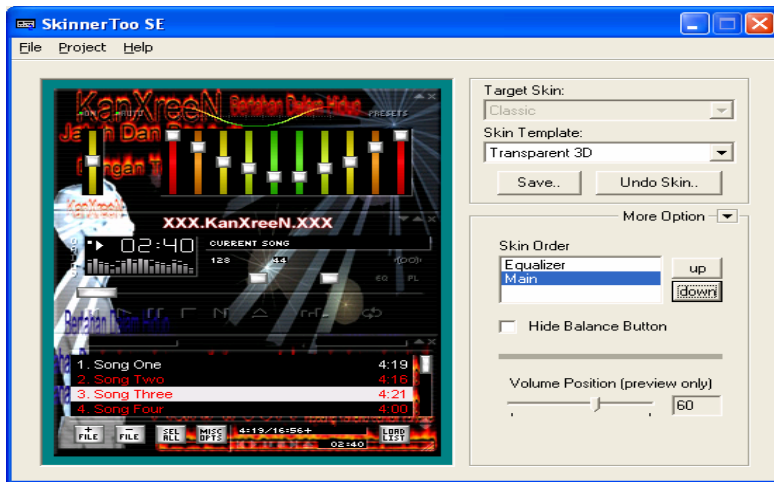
SkinnerToo SE

File Project Help

KanXreeN Bertahan Dalam Hidup

Jalan Dan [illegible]

Dengan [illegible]

PRESETS

XXX.KanXreeN.XXX

02:40

CURRENT SONG

128 44

EQ PL

Bertahan Dalam Hidup

1. Song One 4:19
2. Song Two 4:16
3. Song Three 4:21
4. Song Four 4:00

+ FILE
- FILE
SEL ALL
MISC OPTS
4:19/16:56+
02:40
LOAD LIST

Target Skin:
Classic
Skin Template:
Transparent 3D
Save..
Undo Skin..

More Option

Skin Order
Equalizer
Main
up
down

Hide Balance Button

Volume Position (preview only)
60